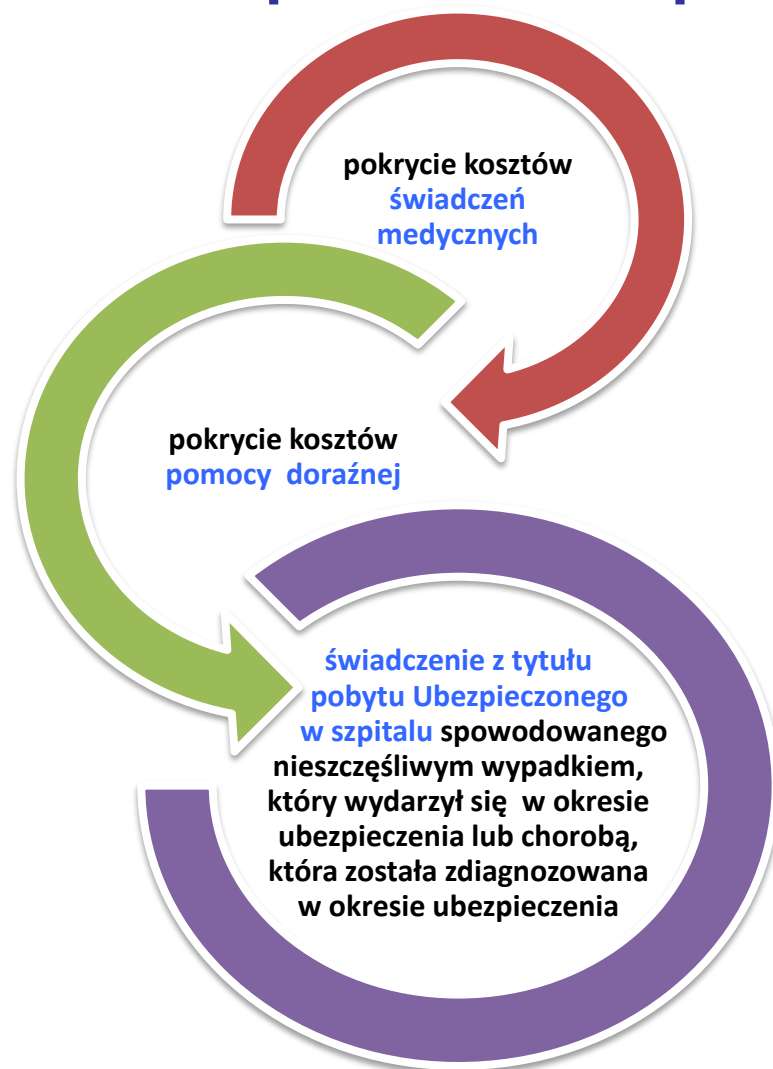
pokrycie kosztów świadczeń medycznych

pokrycie kosztów pomocy doraźnej

świadczenie z tytułu pobytu Ubezpieczonego w szpitalu spowodowanego nieszczęśliwym wypadkiem, który wydarzył się w okresie ubezpieczenia lub chorobą, która została zdiagnozowana w okresie ubezpieczenia